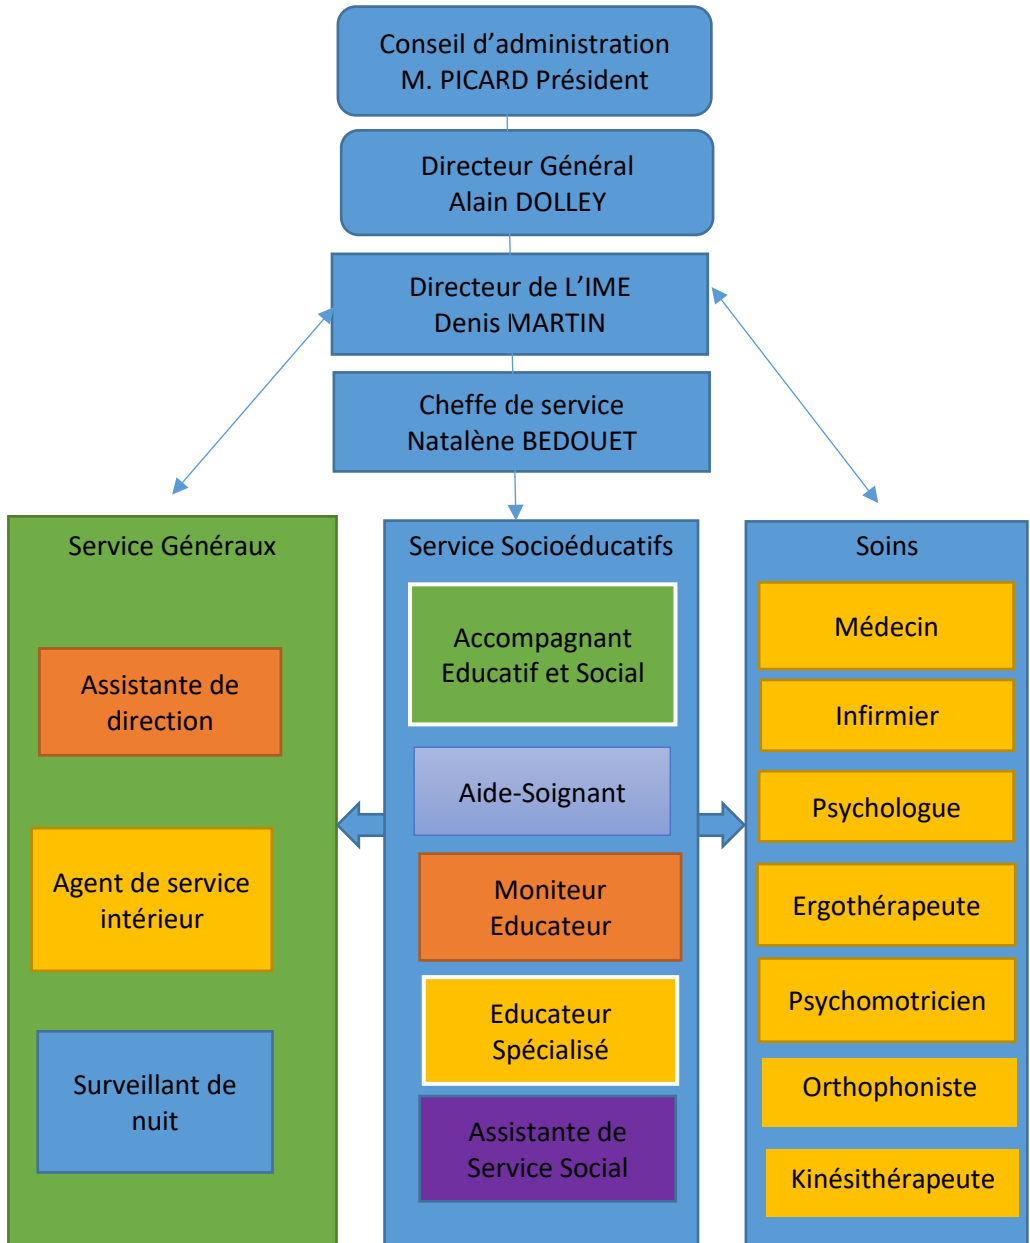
Conseil d'administration
M. PICARD Président

Directeur Général
Alain DOLLEY

Directeur de L'IME
Denis MARTIN

Cheffe de service
Natalène BEDOUET

Service Généraux

Assistante de direction

Agent de service intérieur

Surveillant de nuit

Service Socioéducatifs

Accompagnant Educatif et Social

Aide-Soignant

Moniteur Educateur

Educateur Spécialisé

Assistante de Service Social

Soins

Médecin

Infirmier

Psychologue

Ergothérapeute

Psychomotricien

Orthophoniste

Kinésithérapeute